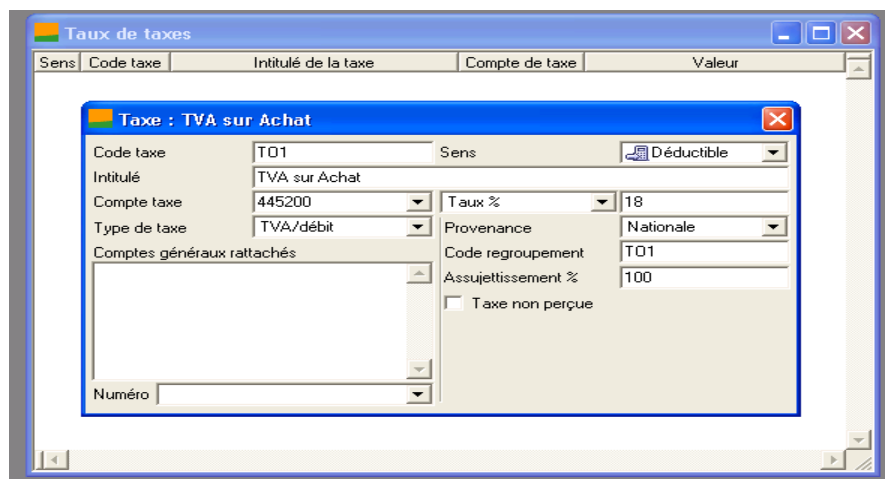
Taux de taxes

| Sens | Code taxe | Intitulé de la taxe | Compte de taxe | Valeur |
|---|---|---|---|---|

Taxe : TVA sur Achat

Code taxe T01
Sens Déductible
Intitulé TVA sur Achat
Compte taxe 445200
Taux % 18
Type de taxe TVA/débit
Provenance Nationale
Comptes généraux rattachés
Code regroupement T01
Assujettissement % 100
Taxe non perçue
Numéro